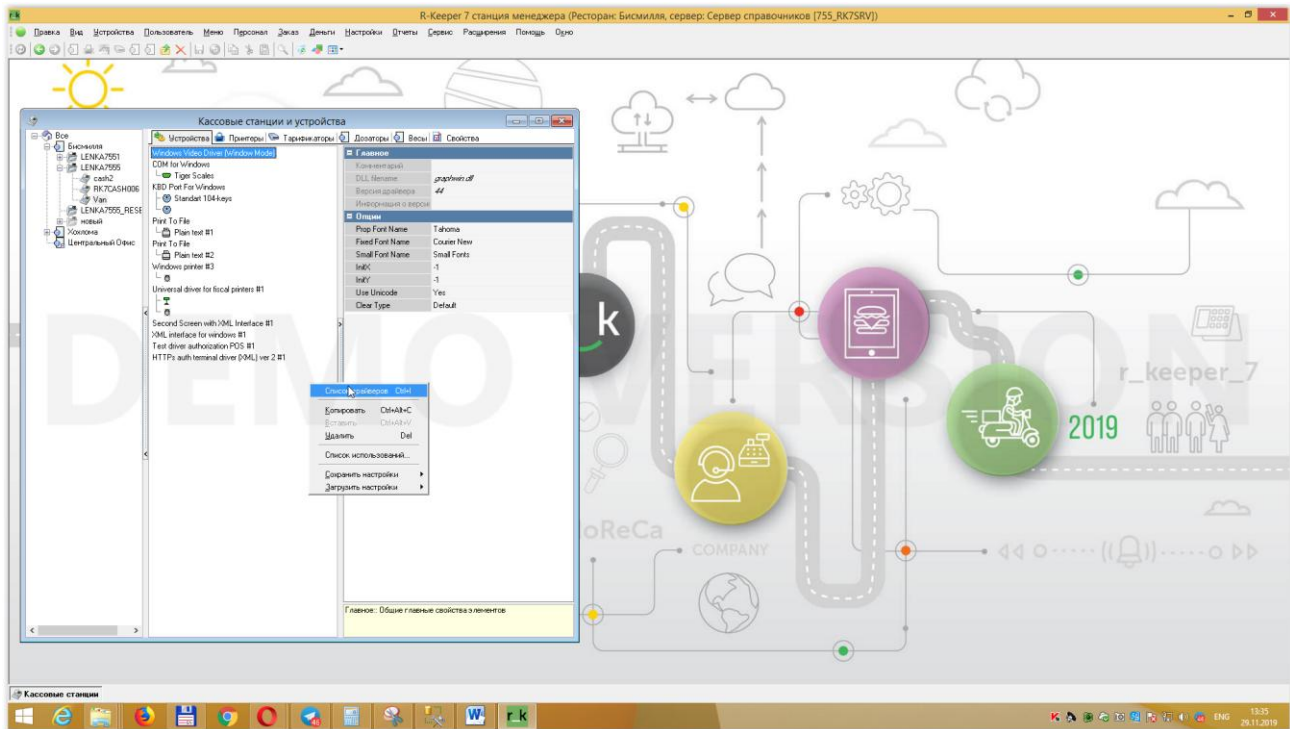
R-Keeper 7 станция менеджера (Ресторан: Бисмилля, сервер: Сервер справочников [755_RK7SRV])

Правка Вид Устройства Пользователь Меню Персонал Заказ Деньги Настройки Отчеты Сервис Расширения Помощь Окно

Кассовые станции и устройства

Все
Бисмилля
LENKA7551
LENKA7555
cash2
RK7CASH006
Van
LENKA7555_RESE
новый
Хохлома
Центральный Офис

Устройства Принтеры Тарификаторы Дозаторы Весы Свойства

Windows Video Driver (Window Mode)
COM for Windows
Tiger Scales
KBD Port For Windows
Standart 104-keys
Print To File
Plain text #1
Print To File
Plain text #2
Windows printer #3
Universal driver for fiscal printers #1
Second Screen with XML Interface #1
XML interface for windows #1
Test driver authorization POS #1
HTTPs auth terminal driver (XML) ver 2 #1

| Главное | |
|---|---|
| Комментарий | |
| DLL filename | graphwin.dll |
| Версия драйвера | 44 |
| Информация о верси | |
| Опции | |
| Prop Font Name | Tahoma |
| Fixed Font Name | Courier New |
| Small Font Name | Small Fonts |
| InitX | -1 |
| InitY | -1 |
| Use Unicode | Yes |
| Clear Type | Default |

Главное:: Общие главные свойства элементов

Список драйверов Ctrl+I
Копировать Ctrl+Alt+C
Вставить Ctrl+Alt+V
Удалить Del
Список использований...
Сохранить настройки
Загрузить настройки

DEMO VERSION

k
r_keeper_7
2019
oReCa
COMPANY

Кассовые станции

ENG 13:35 29.11.2019